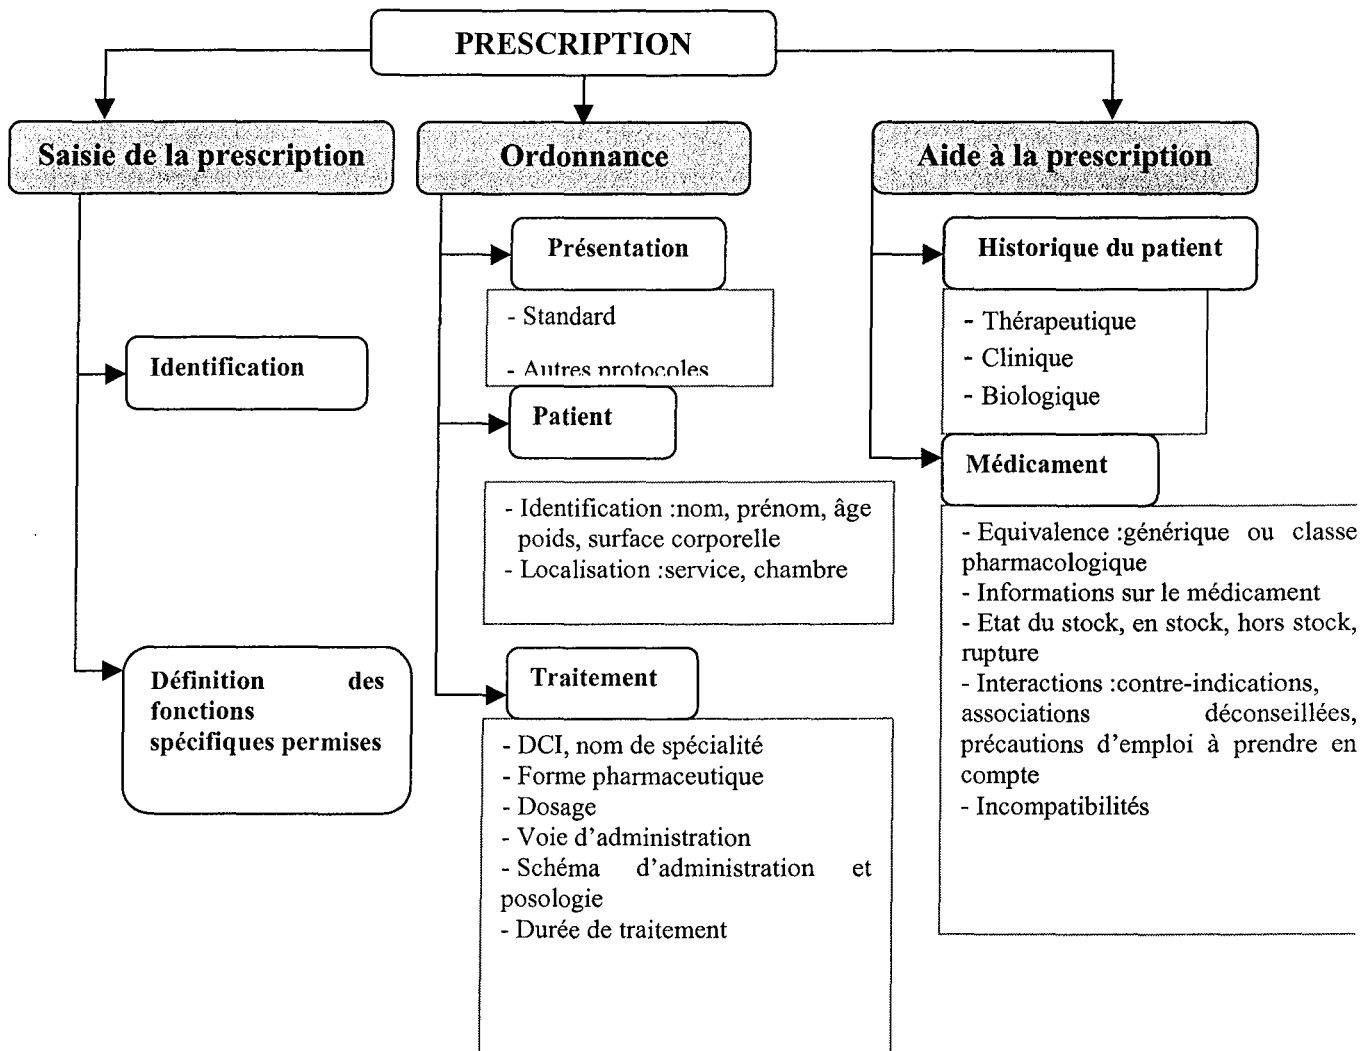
PRESCRIPTION

Saisie de la prescription

Identification

Définition des fonctions spécifiques permises

Ordonnance

Présentation

- Standard

- Autres protocoles

Patient

- Identification :nom, prénom, âge poids, surface corporelle
- Localisation :service, chambre

Traitement

- DCI, nom de spécialité
- Forme pharmaceutique
- Dosage
- Voie d'administration
- Schéma d'administration et posologie
- Durée de traitement

Aide à la prescription

Historique du patient

- Thérapeutique
- Clinique
- Biologique

Médicament

- Equivalence :générique ou classe pharmacologique
- Informations sur le médicament
- Etat du stock, en stock, hors stock, rupture
- Interactions :contre-indications, associations déconseillées, précautions d'emploi à prendre en compte
- Incompatibilités